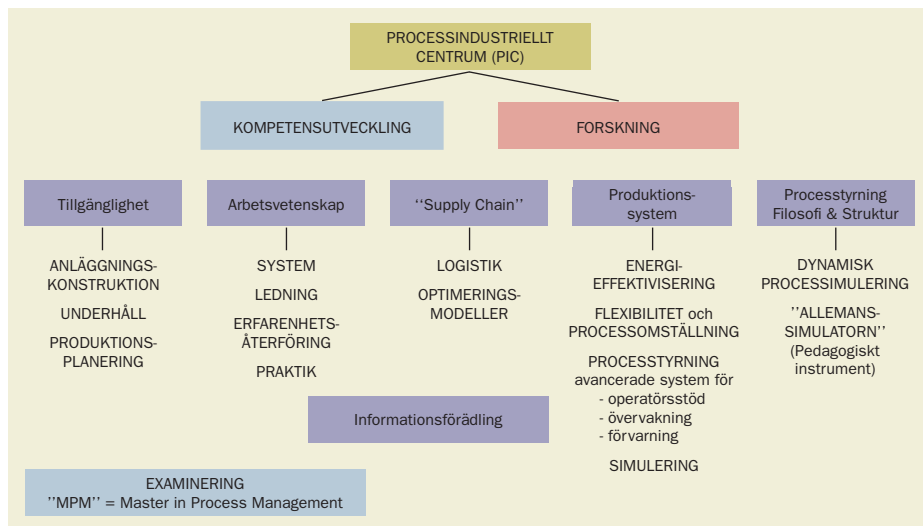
PROCESSINDUSTRIELLT CENTRUM (PIC)

KOMPETENSUTVECKLING

FORSKNING

Tillgänglighet

ANLÄGGNINGSKONSTRUKTION

UNDERHÅLL

PRODUKTIONSPLANERING

Arbetsvetenskap

SYSTEM

LEDNING

ERFARENHETSÅTERFÖRING

PRAKTIK

''Supply Chain''

LOGISTIK

OPTIMERINGSMODELLER

Produktionssystem

ENERGIEFFEKTIVISERING

FLEXIBILITET och PROCESSOMSTÄLLNING

PROCESSTYRNING avancerade system för
- operatörsstöd
- övervakning
- förvarning

SIMULERING

Processtyrning Filosofi & Struktur

DYNAMISK PROCESSIMULERING

''ALLEMANSSIMULATORN'' (Pedagogiskt instrument)

Informationsförädling

EXAMINERING
''MPM'' = Master in Process Management